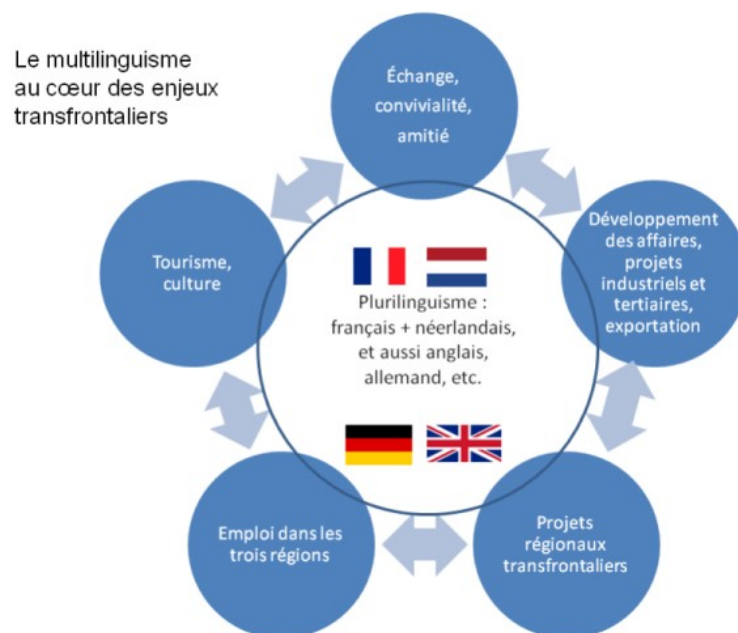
Le multilinguisme au cœur des enjeux transfrontaliers

Échange, convivialité, amitié

Développement des affaires, projets industriels et tertiaires, exportation

Projets régionaux transfrontaliers

Emploi dans les trois régions

Tourisme, culture

Plurilinguisme : français + néerlandais, et aussi anglais, allemand, etc.